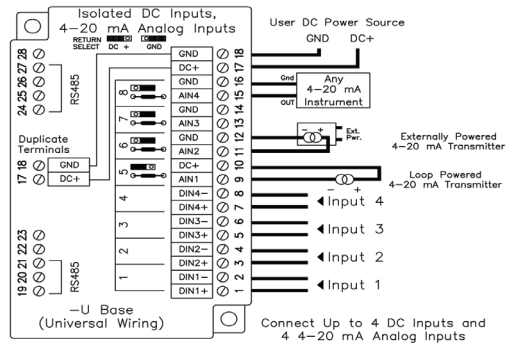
Isolated DC Inputs,
4–20 mA Analog Inputs

RETURN SELECT DC + GND

User DC Power Source
GND DC+

28 27 26 25 24
RS485

GND 18
DC+ 17
GND 16
AIN4 15
GND 14
AIN3 13
GND 12
AIN2 11
DC+ 10
AIN1 9
DIN4– 8
DIN4+ 7
DIN3– 6
DIN3+ 5
DIN2– 4
DIN2+ 3
DIN1– 2
DIN1+ 1

8 7 6 5 4 3 2 1

Gnd
OUT
Any 4–20 mA Instrument

Ext. Pwr.
Externally Powered 4–20 mA Transmitter

Loop Powered 4–20 mA Transmitter

Duplicate Terminals
18 GND
17 DC+

23 22 21 20 19
RS485

Input 4
Input 3
Input 2
Input 1

–U Base
(Universal Wiring)

Connect Up to 4 DC Inputs and 4 4–20 mA Analog Inputs